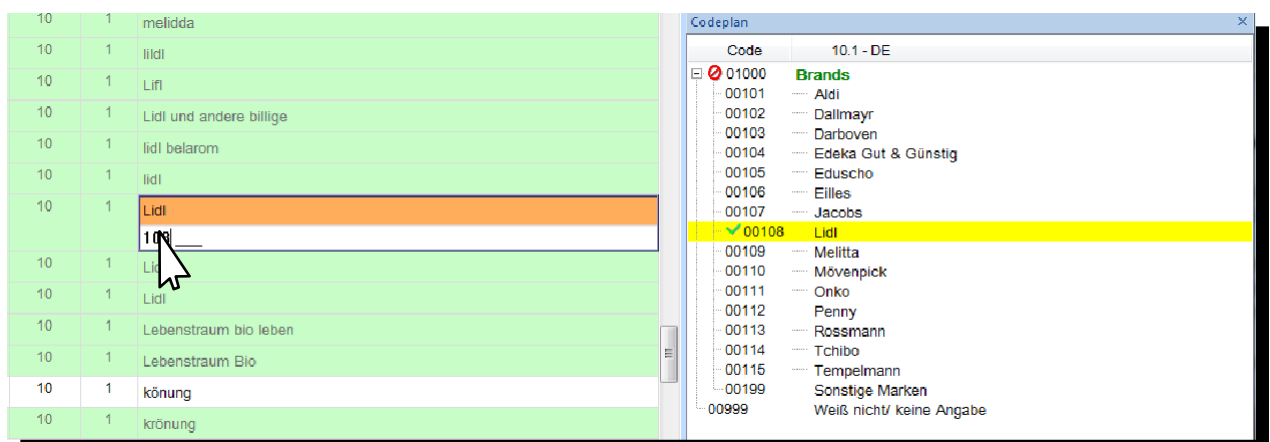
| | | |
|---|---|---|
| 10 | 1 | melidda |
| 10 | 1 | lildl |
| 10 | 1 | Lifl |
| 10 | 1 | Lidl und andere billige |
| 10 | 1 | lidl belarom |
| 10 | 1 | lidl |
| 10 | 1 | Lidl |
| | | 10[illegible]\_\_\_ |
| 10 | 1 | Lid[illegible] |
| 10 | 1 | Lidl |
| 10 | 1 | Lebenstraum bio leben |
| 10 | 1 | Lebenstraum Bio |
| 10 | 1 | könung |
| 10 | 1 | krönung |

Codeplan ×

| Code | 10.1 - DE |
|---|---|
| 01000 | Brands |
| 00101 | Aldi |
| 00102 | Dallmayr |
| 00103 | Darboven |
| 00104 | Edeka Gut & Günstig |
| 00105 | Eduscho |
| 00106 | Eilles |
| 00107 | Jacobs |
| 00108 | Lidl |
| 00109 | Melitta |
| 00110 | Mövenpick |
| 00111 | Onko |
| 00112 | Penny |
| 00113 | Rossmann |
| 00114 | Tchibo |
| 00115 | Tempelmann |
| 00199 | Sonstige Marken |
| 00999 | Weiß nicht/ keine Angabe |